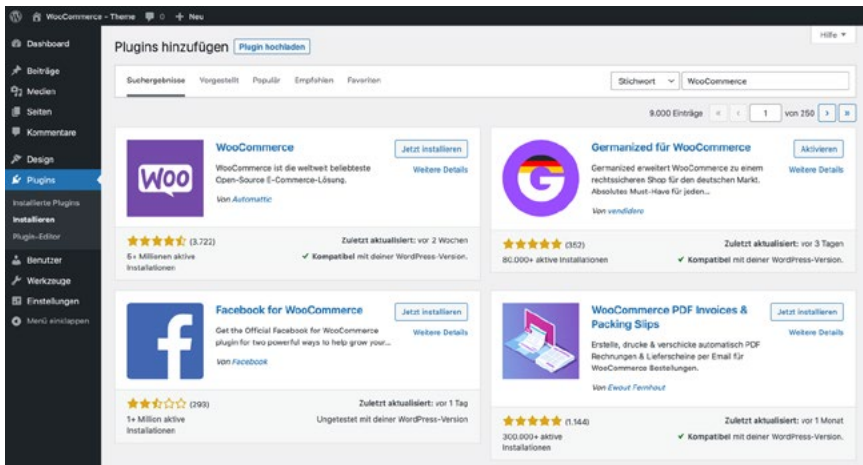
WooCommerce - Theme 0 + Neu

Dashboard
Beiträge
Medien
Seiten
Kommentare
Design
Plugins
Installierte Plugins
Installieren
Plugin-Editor
Benutzer
Werkzeuge
Einstellungen
Menü einklappen

Plugins hinzufügen Plugin hochladen

Hilfe ▾

Suchergebnisse Vorgestellt Populär Empfohlen Favoriten

Stichwort WooCommerce

9.000 Einträge « ‹ 1 von 250 › »

WooCommerce
WooCommerce ist die weltweit beliebteste Open-Source E-Commerce-Lösung.
Von Automattic
Jetzt installieren
Weitere Details
(3.722)
5+ Millionen aktive Installationen
Zuletzt aktualisiert: vor 2 Wochen
✔ Kompatibel mit deiner WordPress-Version.

Germanized für WooCommerce
Germanized erweitert WooCommerce zu einem rechtssicheren Shop für den deutschen Markt. Absolutes Must-Have für jeden...
Von vendidero
Aktivieren
Weitere Details
(352)
80.000+ aktive Installationen
Zuletzt aktualisiert: vor 3 Tagen
✔ Kompatibel mit deiner WordPress-Version.

Facebook for WooCommerce
Get the Official Facebook for WooCommerce plugin for two powerful ways to help grow your...
Von Facebook
Jetzt installieren
Weitere Details
(293)
1+ Million aktive Installationen
Zuletzt aktualisiert: vor 1 Tag
Ungetestet mit deiner WordPress-Version

WooCommerce PDF Invoices & Packing Slips
Erstelle, drucke & verschicke automatisch PDF Rechnungen & Lieferscheine per Email für WooCommerce Bestellungen.
Von Ewout Fernhout
Jetzt installieren
Weitere Details
(1.144)
300.000+ aktive Installationen
Zuletzt aktualisiert: vor 1 Monat
✔ Kompatibel mit deiner WordPress-Version.